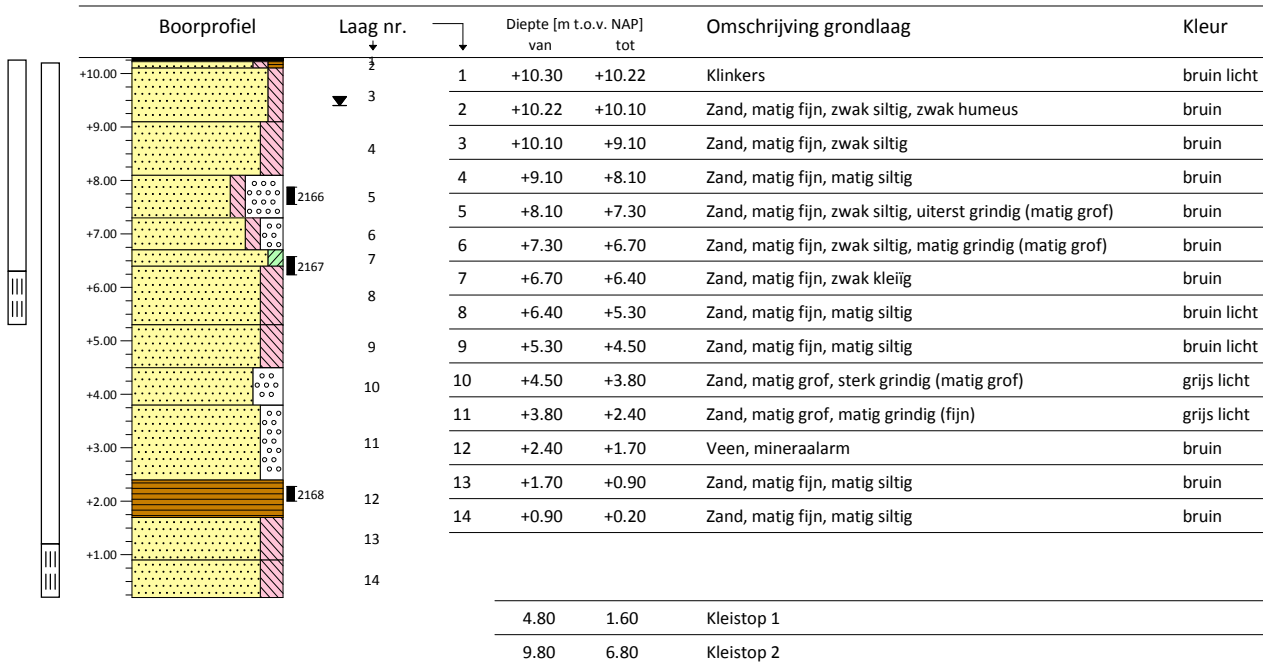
| Boorprofiel | Laag nr. |
|---|---|

+10.00
+9.00
+8.00
+7.00
+6.00
+5.00
+4.00
+3.00
+2.00
+1.00

2166
2167
2168

1
2
3
4
5
6
7
8
9
10
11
12
13
14

| | Diepte [m t.o.v. NAP] van | tot | Omschrijving grondlaag | Kleur |
|---|---|---|---|---|
| 1 | +10.30 | +10.22 | Klinkers | bruin licht |
| 2 | +10.22 | +10.10 | Zand, matig fijn, zwak siltig, zwak humeus | bruin |
| 3 | +10.10 | +9.10 | Zand, matig fijn, zwak siltig | bruin |
| 4 | +9.10 | +8.10 | Zand, matig fijn, matig siltig | bruin |
| 5 | +8.10 | +7.30 | Zand, matig fijn, zwak siltig, uiterst grindig (matig grof) | bruin |
| 6 | +7.30 | +6.70 | Zand, matig fijn, zwak siltig, matig grindig (matig grof) | bruin |
| 7 | +6.70 | +6.40 | Zand, matig fijn, zwak kleiïg | bruin |
| 8 | +6.40 | +5.30 | Zand, matig fijn, matig siltig | bruin licht |
| 9 | +5.30 | +4.50 | Zand, matig fijn, matig siltig | bruin licht |
| 10 | +4.50 | +3.80 | Zand, matig grof, sterk grindig (matig grof) | grijs licht |
| 11 | +3.80 | +2.40 | Zand, matig grof, matig grindig (fijn) | grijs licht |
| 12 | +2.40 | +1.70 | Veen, mineraalarm | bruin |
| 13 | +1.70 | +0.90 | Zand, matig fijn, matig siltig | bruin |
| 14 | +0.90 | +0.20 | Zand, matig fijn, matig siltig | bruin |

| 4.80 | 1.60 | Kleistop 1 |
|---|---|---|
| 9.80 | 6.80 | Kleistop 2 |